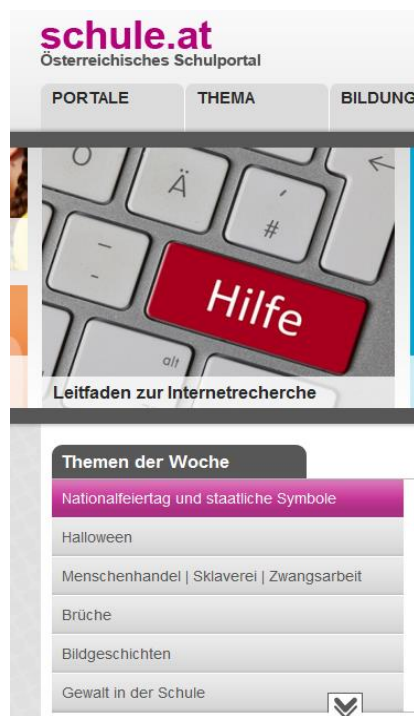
schule.at
Österreichisches Schulportal

PORTALE
THEMA
BILDUNG

O
Ä
'
#
—
-
Hilfe
alt

Leitfaden zur Internetrecherche

Themen der Woche

Nationalfeiertag und staatliche Symbole
Halloween
Menschenhandel | Sklaverei | Zwangsarbeit
Brüche
Bildgeschichten
Gewalt in der Schule